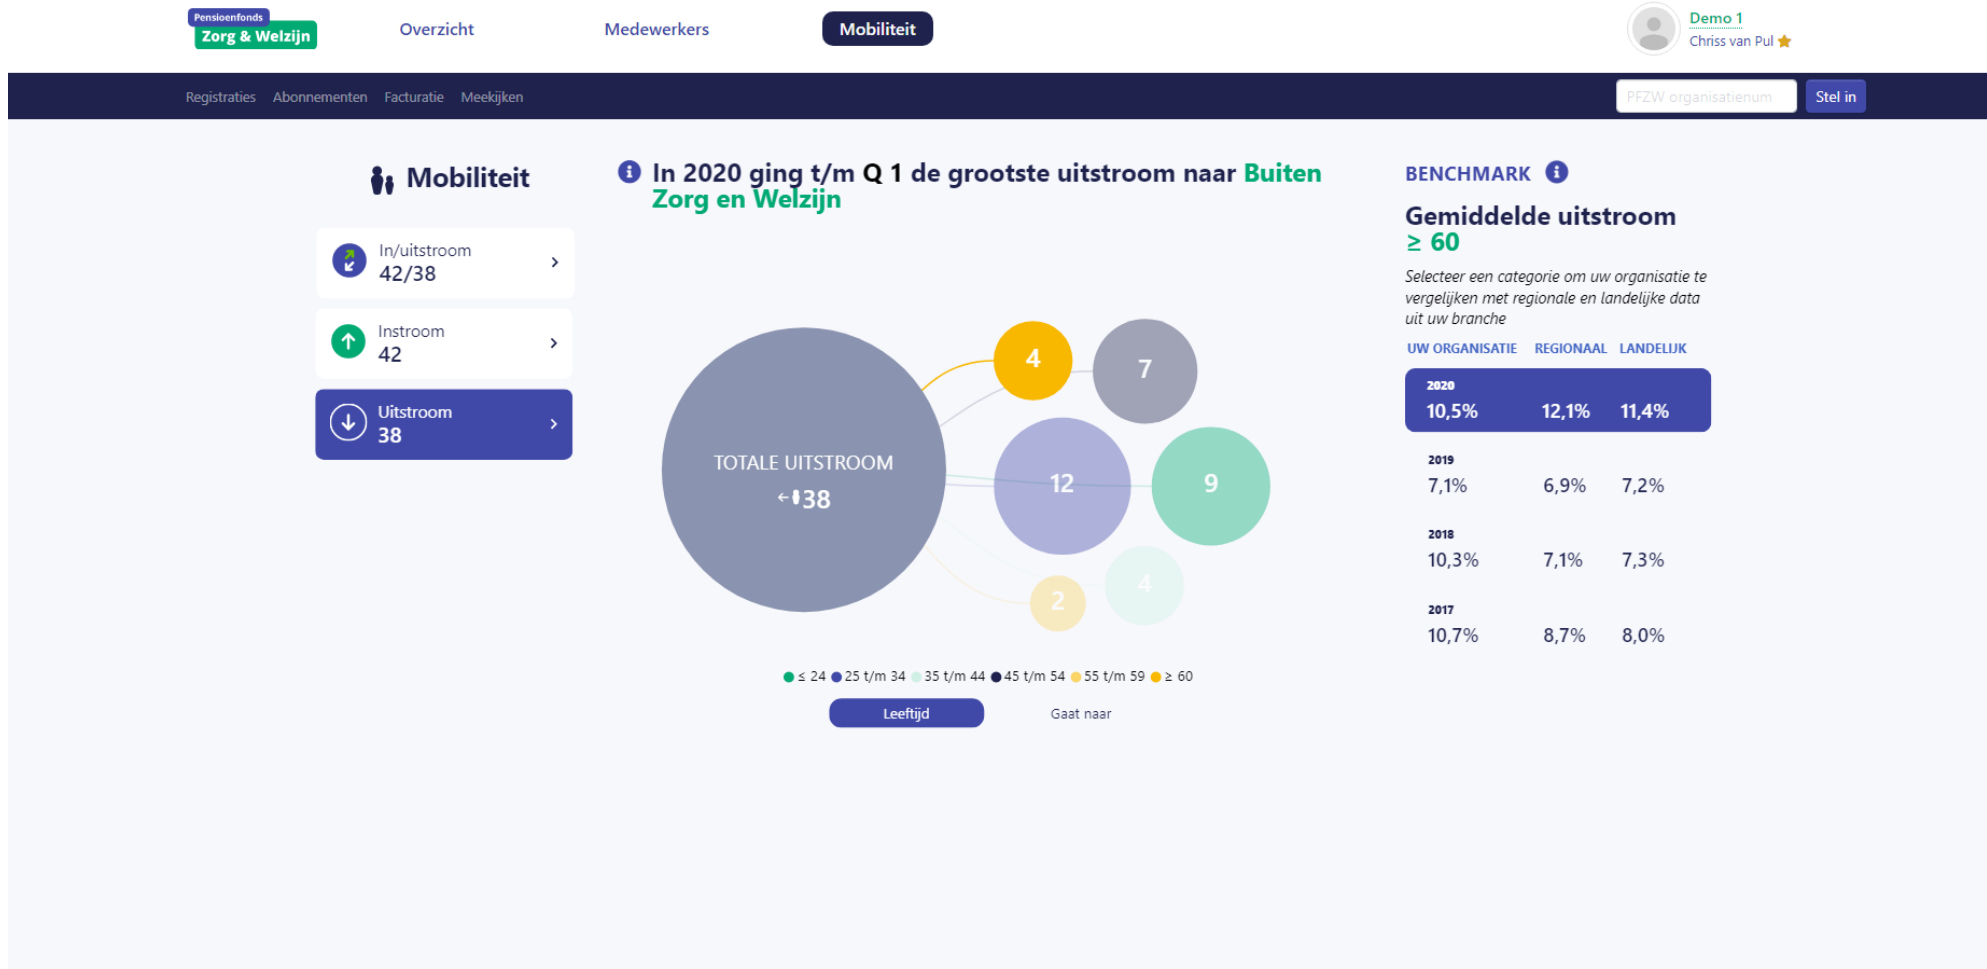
Pensioenfonds
Zorg & Welzijn

Overzicht Medewerkers Mobiliteit

Demo 1
Chriss van Pul

Registraties Abonnementen Facturatie Meekijken

PFZW organisatienum Stel in

Mobiliteit

In/uitstroom
42/38

Instroom
42

Uitstroom
38

In 2020 ging t/m Q 1 de grootste uitstroom naar Buiten Zorg en Welzijn

TOTALE UITSTROOM
38

4
7
12
9
2
4

≤ 24 25 t/m 34 35 t/m 44 45 t/m 54 55 t/m 59 ≥ 60

Leeftijd Gaat naar

BENCHMARK

Gemiddelde uitstroom
≥ 60

Selecteer een categorie om uw organisatie te vergelijken met regionale en landelijke data uit uw branche

| UW ORGANISATIE | REGIONAAL | LANDELIJK |
|---|---|---|
| 2020 | | |
| 10,5% | 12,1% | 11,4% |
| 2019 | | |
| 7,1% | 6,9% | 7,2% |
| 2018 | | |
| 10,3% | 7,1% | 7,3% |
| 2017 | | |
| 10,7% | 8,7% | 8,0% |